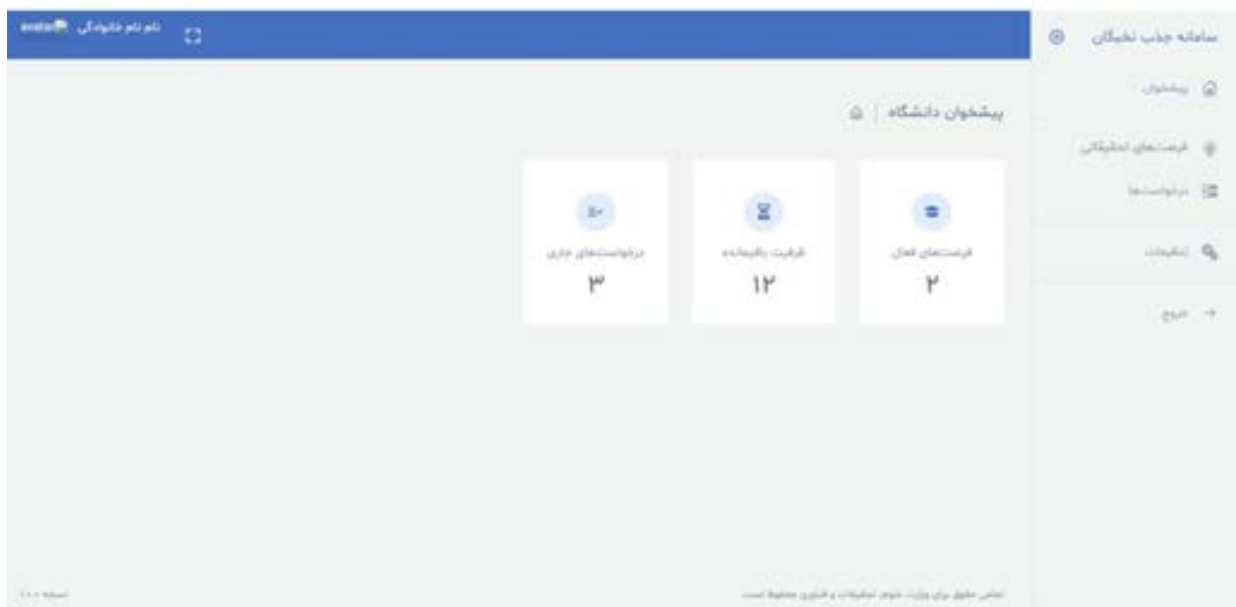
سامانه جذب نخبگان

پیشخوان

فرصت‌های تحقیقاتی

درخواست‌ها

تنظیمات

خروج

نام نام خانوادگی avatar

پیشخوان دانشگاه

فرصت‌های فعال
۲

ظرفیت باقیمانده
۱۲

درخواست‌های جاری
۳

تمامی حقوق برای وزارت علوم، تحقیقات و فناوری محفوظ است

نسخه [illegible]